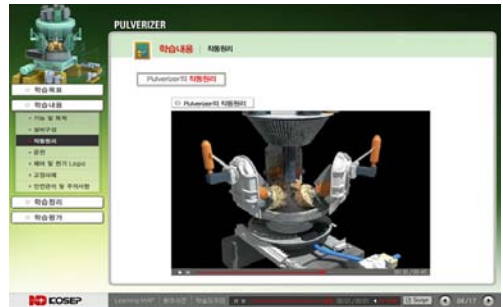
PULVERIZER

학습내용 | 작동원리

Pulverizer의 작동원리

Pulverizer의 작동원리

학습목표

학습내용

기능 및 목적

설비구성

작동원리

운전

제어 및 인터 Logic

고장사례

안전관리 및 주의사항

학습정리

학습평가

KOSEP

Learning MAP

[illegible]

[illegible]

Script

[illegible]